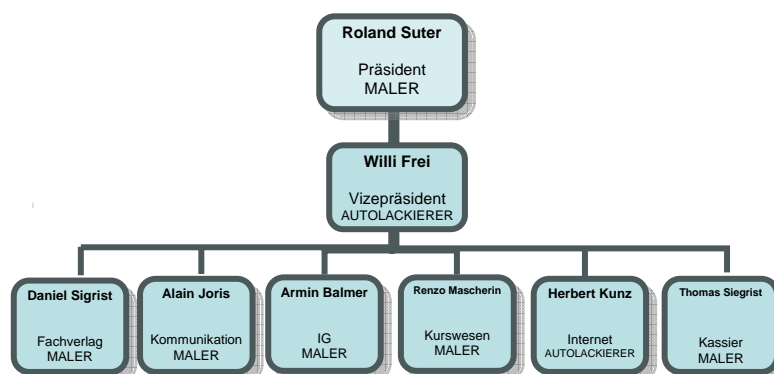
Roland Suter
Präsident
MALER

Willi Frei
Vizepräsident
AUTOLACKIERER

Daniel Sigrist
Fachverlag
MALER

Alain Joris
Kommunikation
MALER

Armin Balmer
IG
MALER

Renzo Mascherin
Kurswesen
MALER

Herbert Kunz
Internet
AUTOLACKIERER

Thomas Siegrist
Kassier
MALER